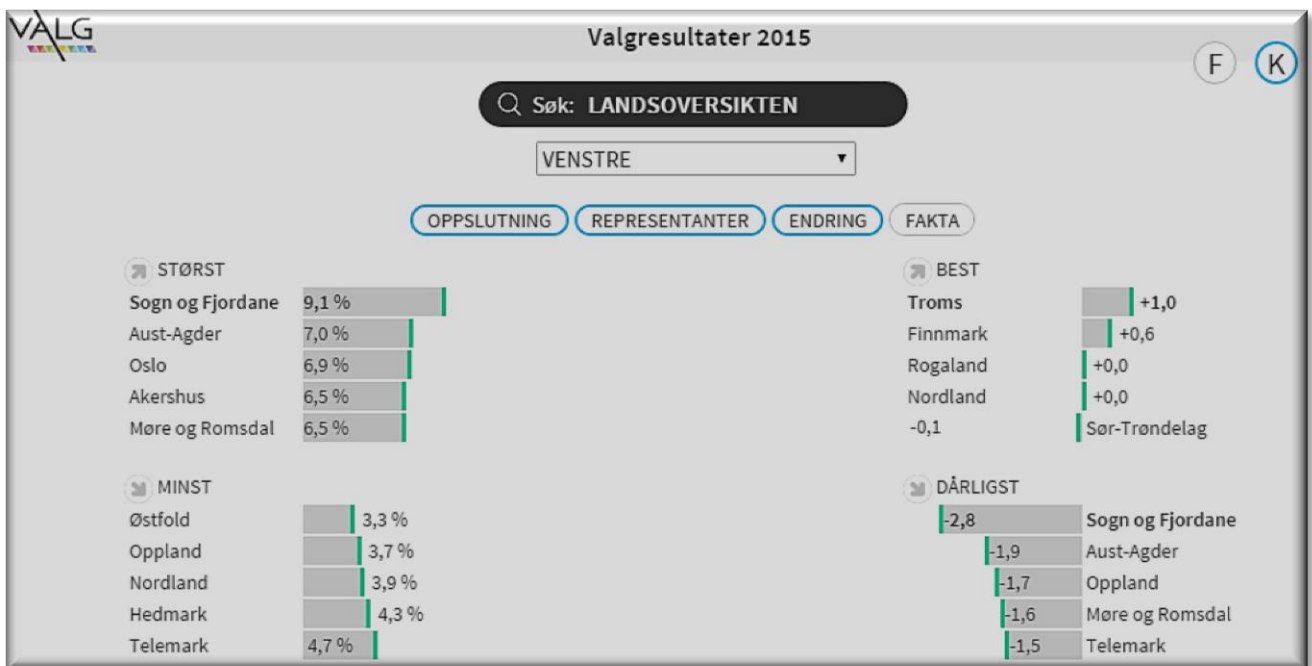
VALG

Valgresultater 2015

F K

Søk: LANDSOVERSIKTEN

VENSTRE

OPPSLUTNING REPRESENTANTER ENDRING FAKTA

STØRST

| | |
|---|---|
| Sogn og Fjordane | 9,1 % |
| Aust-Agder | 7,0 % |
| Oslo | 6,9 % |
| Akershus | 6,5 % |
| Møre og Romsdal | 6,5 % |

BEST

| | |
|---|---|
| Troms | +1,0 |
| Finnmark | +0,6 |
| Rogaland | +0,0 |
| Nordland | +0,0 |
| -0,1 | Sør-Trøndelag |

MINST

| | |
|---|---|
| Østfold | 3,3 % |
| Oppland | 3,7 % |
| Nordland | 3,9 % |
| Hedmark | 4,3 % |
| Telemark | 4,7 % |

DÅRLIGST

| | |
|---|---|
| -2,8 | Sogn og Fjordane |
| -1,9 | Aust-Agder |
| -1,7 | Oppland |
| -1,6 | Møre og Romsdal |
| -1,5 | Telemark |